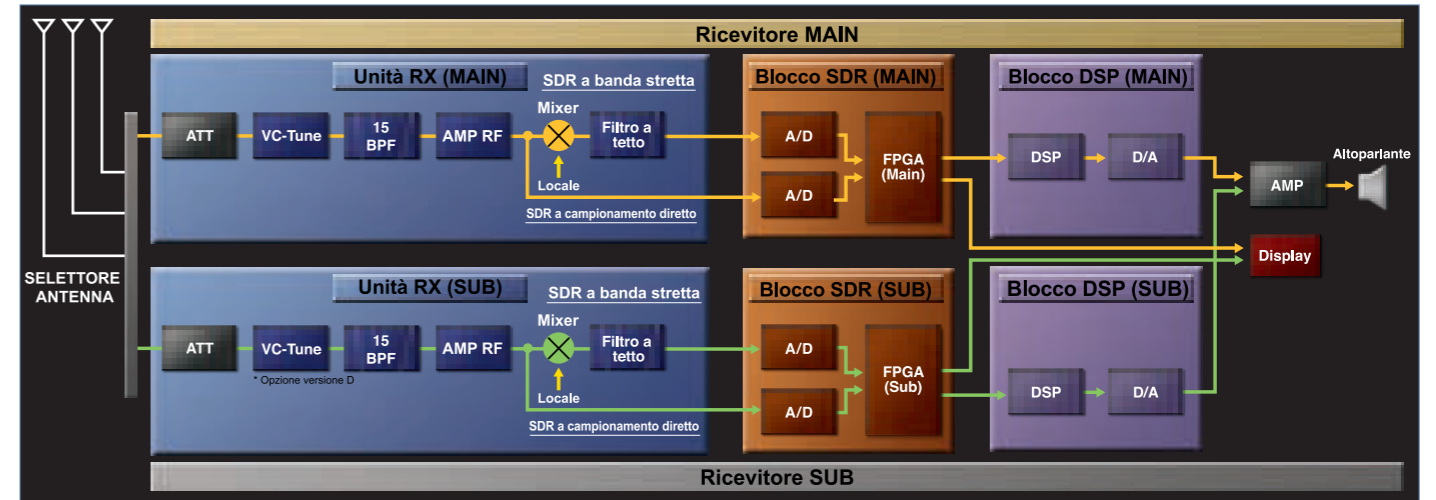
Ricevitore MAIN

Unità RX (MAIN)
SDR a banda stretta
ATT
VC-Tune
15 BPF
AMP RF
Mixer
Filtro a tetto
Locale
SDR a campionamento diretto

Blocco SDR (MAIN)
A/D
A/D
FPGA (Main)

Blocco DSP (MAIN)
DSP
D/A

Altoparlante
AMP
Display

SELETTORE ANTENNA

Unità RX (SUB)
SDR a banda stretta
ATT
VC-Tune
* Opzione versione D
15 BPF
AMP RF
Mixer
Filtro a tetto
Locale
SDR a campionamento diretto

Blocco SDR (SUB)
A/D
A/D
FPGA (Sub)

Blocco DSP (SUB)
DSP
D/A

Ricevitore SUB